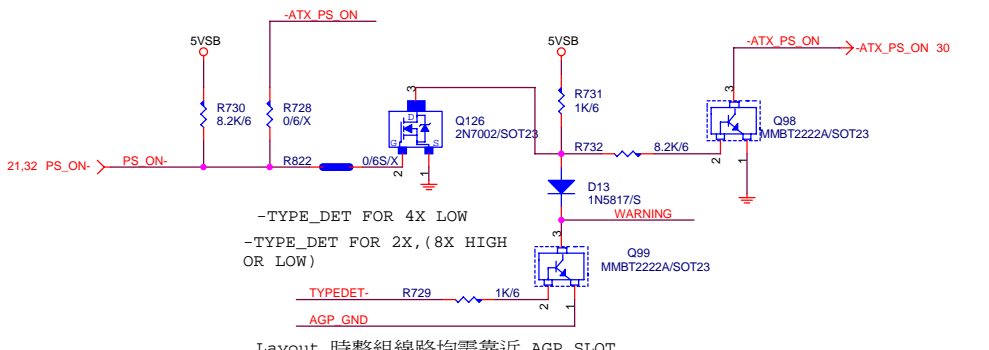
-ATX_PS_ON
5VSB
R730
8.2K/6
R728
0/6/X
21,32 PS_ON-
PS_ON-
R822
0/6S/X
D
G
S
Q126
2N7002/SOT23
1
2
3
5VSB
R731
1K/6
R732
8.2K/6
-ATX_PS_ON
-ATX_PS_ON 30
3
Q98
MMBT2222A/SOT23
2
1
D13
1N5817/S
WARNING
-TYPE_DET FOR 4X LOW
-TYPE_DET FOR 2X,(8X HIGH OR LOW)
3
Q99
MMBT2222A/SOT23
TYPEDET-
R729
1K/6
AGP_GND
2
1
Layout 時整組線路均需靠近 AGP SLOT